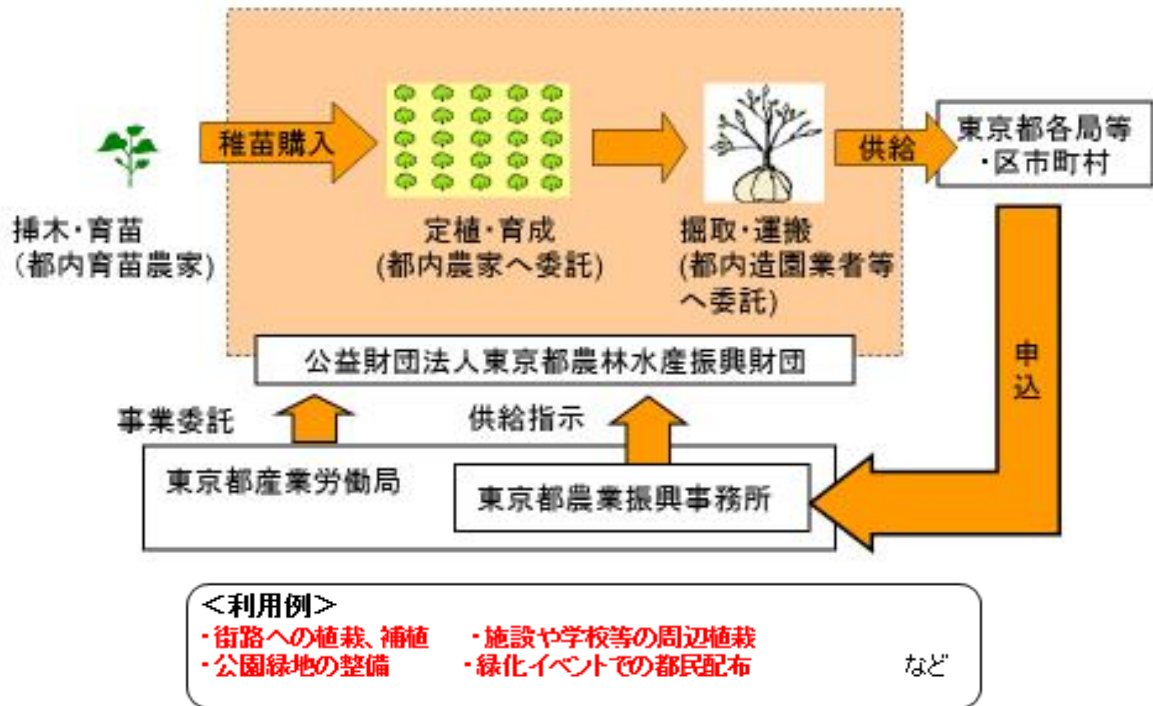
稚苗購入

挿木・育苗
(都内育苗農家)

定植・育成
(都内農家へ委託)

掘取・運搬
(都内造園業者等へ委託)

供給

東京都各局等
・区市町村

申込

公益財団法人東京都農林水産振興財団

事業委託

供給指示

東京都産業労働局

東京都農業振興事務所

<利用例>
・街路への植栽、補植　・施設や学校等の周辺植栽
・公園緑地の整備　・緑化イベントでの都民配布　など